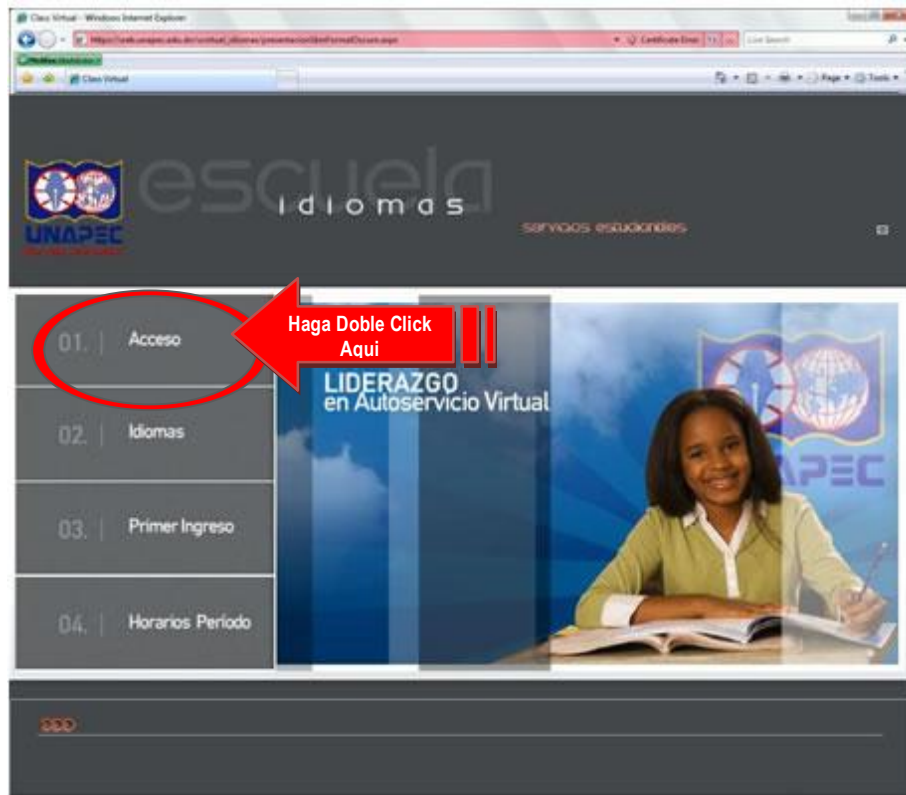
Clase Virtual - Windows Internet Explorer

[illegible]

Certificate Error

Live Search

Clase Virtual

Page ▾ Tools ▾

UNAPEC

escuela

idiomas

servicios estudiantiles

01. | Acceso

Haga Doble Click Aqui

02. | Idiomas

03. | Primer Ingreso

04. | Horarios Período

LIDERAZGO en Autoservicio Virtual

UNAPEC

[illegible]